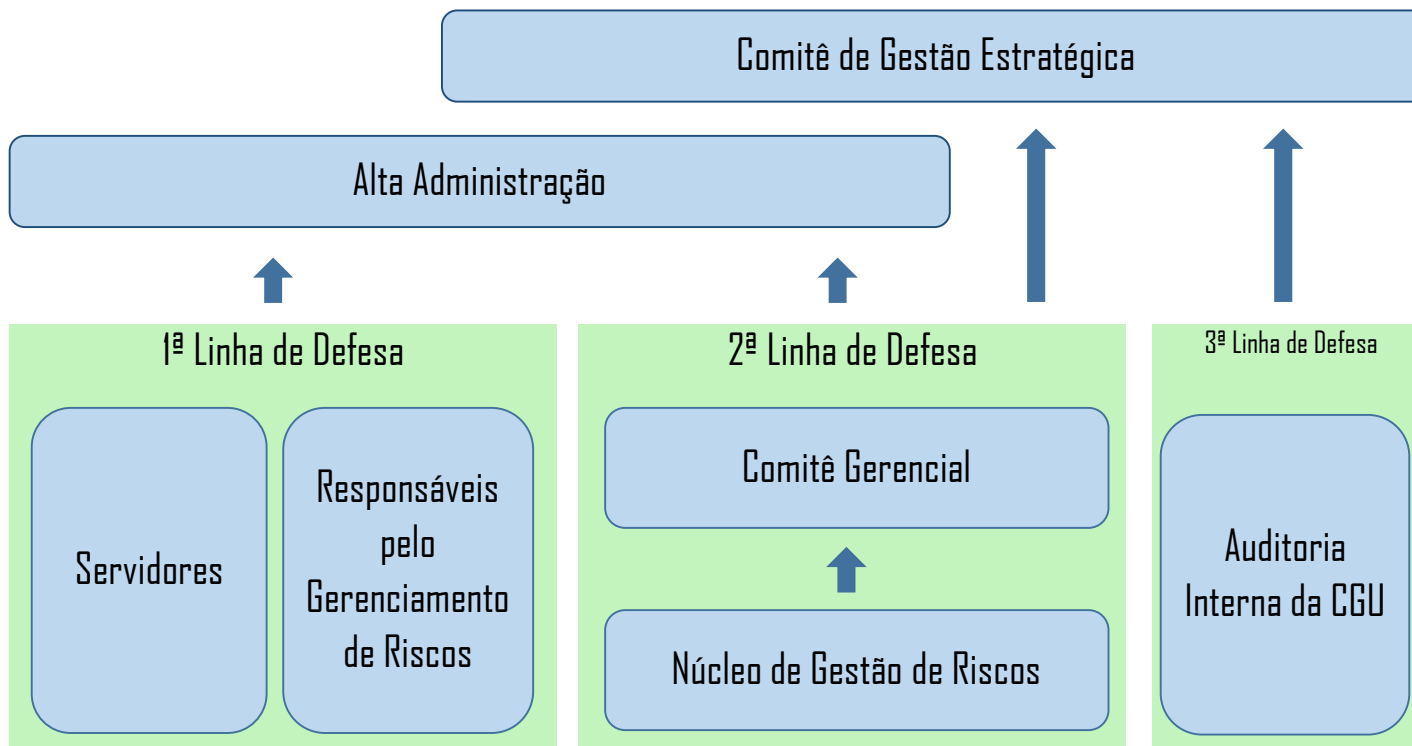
Comitê de Gestão Estratégica

Alta Administração

1ª Linha de Defesa

Servidores

Responsáveis pelo Gerenciamento de Riscos

2ª Linha de Defesa

Comitê Gerencial

Núcleo de Gestão de Riscos

3ª Linha de Defesa

Auditoria Interna da CGU